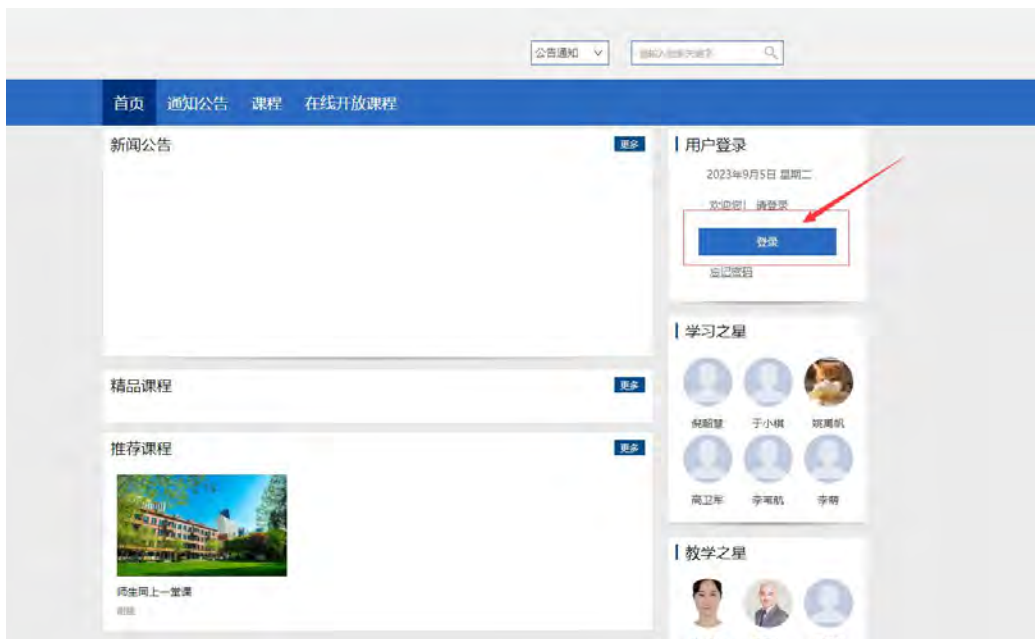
公告通知 ∨ 请输入搜索关键字

首页 通知公告 课程 在线开放课程

新闻公告 更多

精品课程 更多

推荐课程 更多

师生同上一堂课
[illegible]

用户登录
2023年9月5日 星期二
欢迎您！ 请登录
登录
忘记密码

学习之星
倪韶慧 于小棋 姚筹帆
高卫年 李苇航 李萌

教学之星